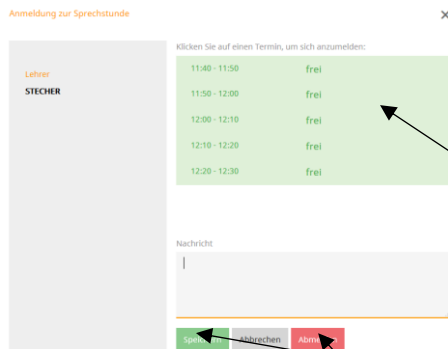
Anmeldung zur Sprechstunde

×

Lehrer
STECHER

Klicken Sie auf einen Termin, um sich anzumelden:

| | |
|---|---|
| 11:40 - 11:50 | frei |
| 11:50 - 12:00 | frei |
| 12:00 - 12:10 | frei |
| 12:10 - 12:20 | frei |
| 12:20 - 12:30 | frei |

Nachricht

Spe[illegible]

Abbrechen

Abm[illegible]